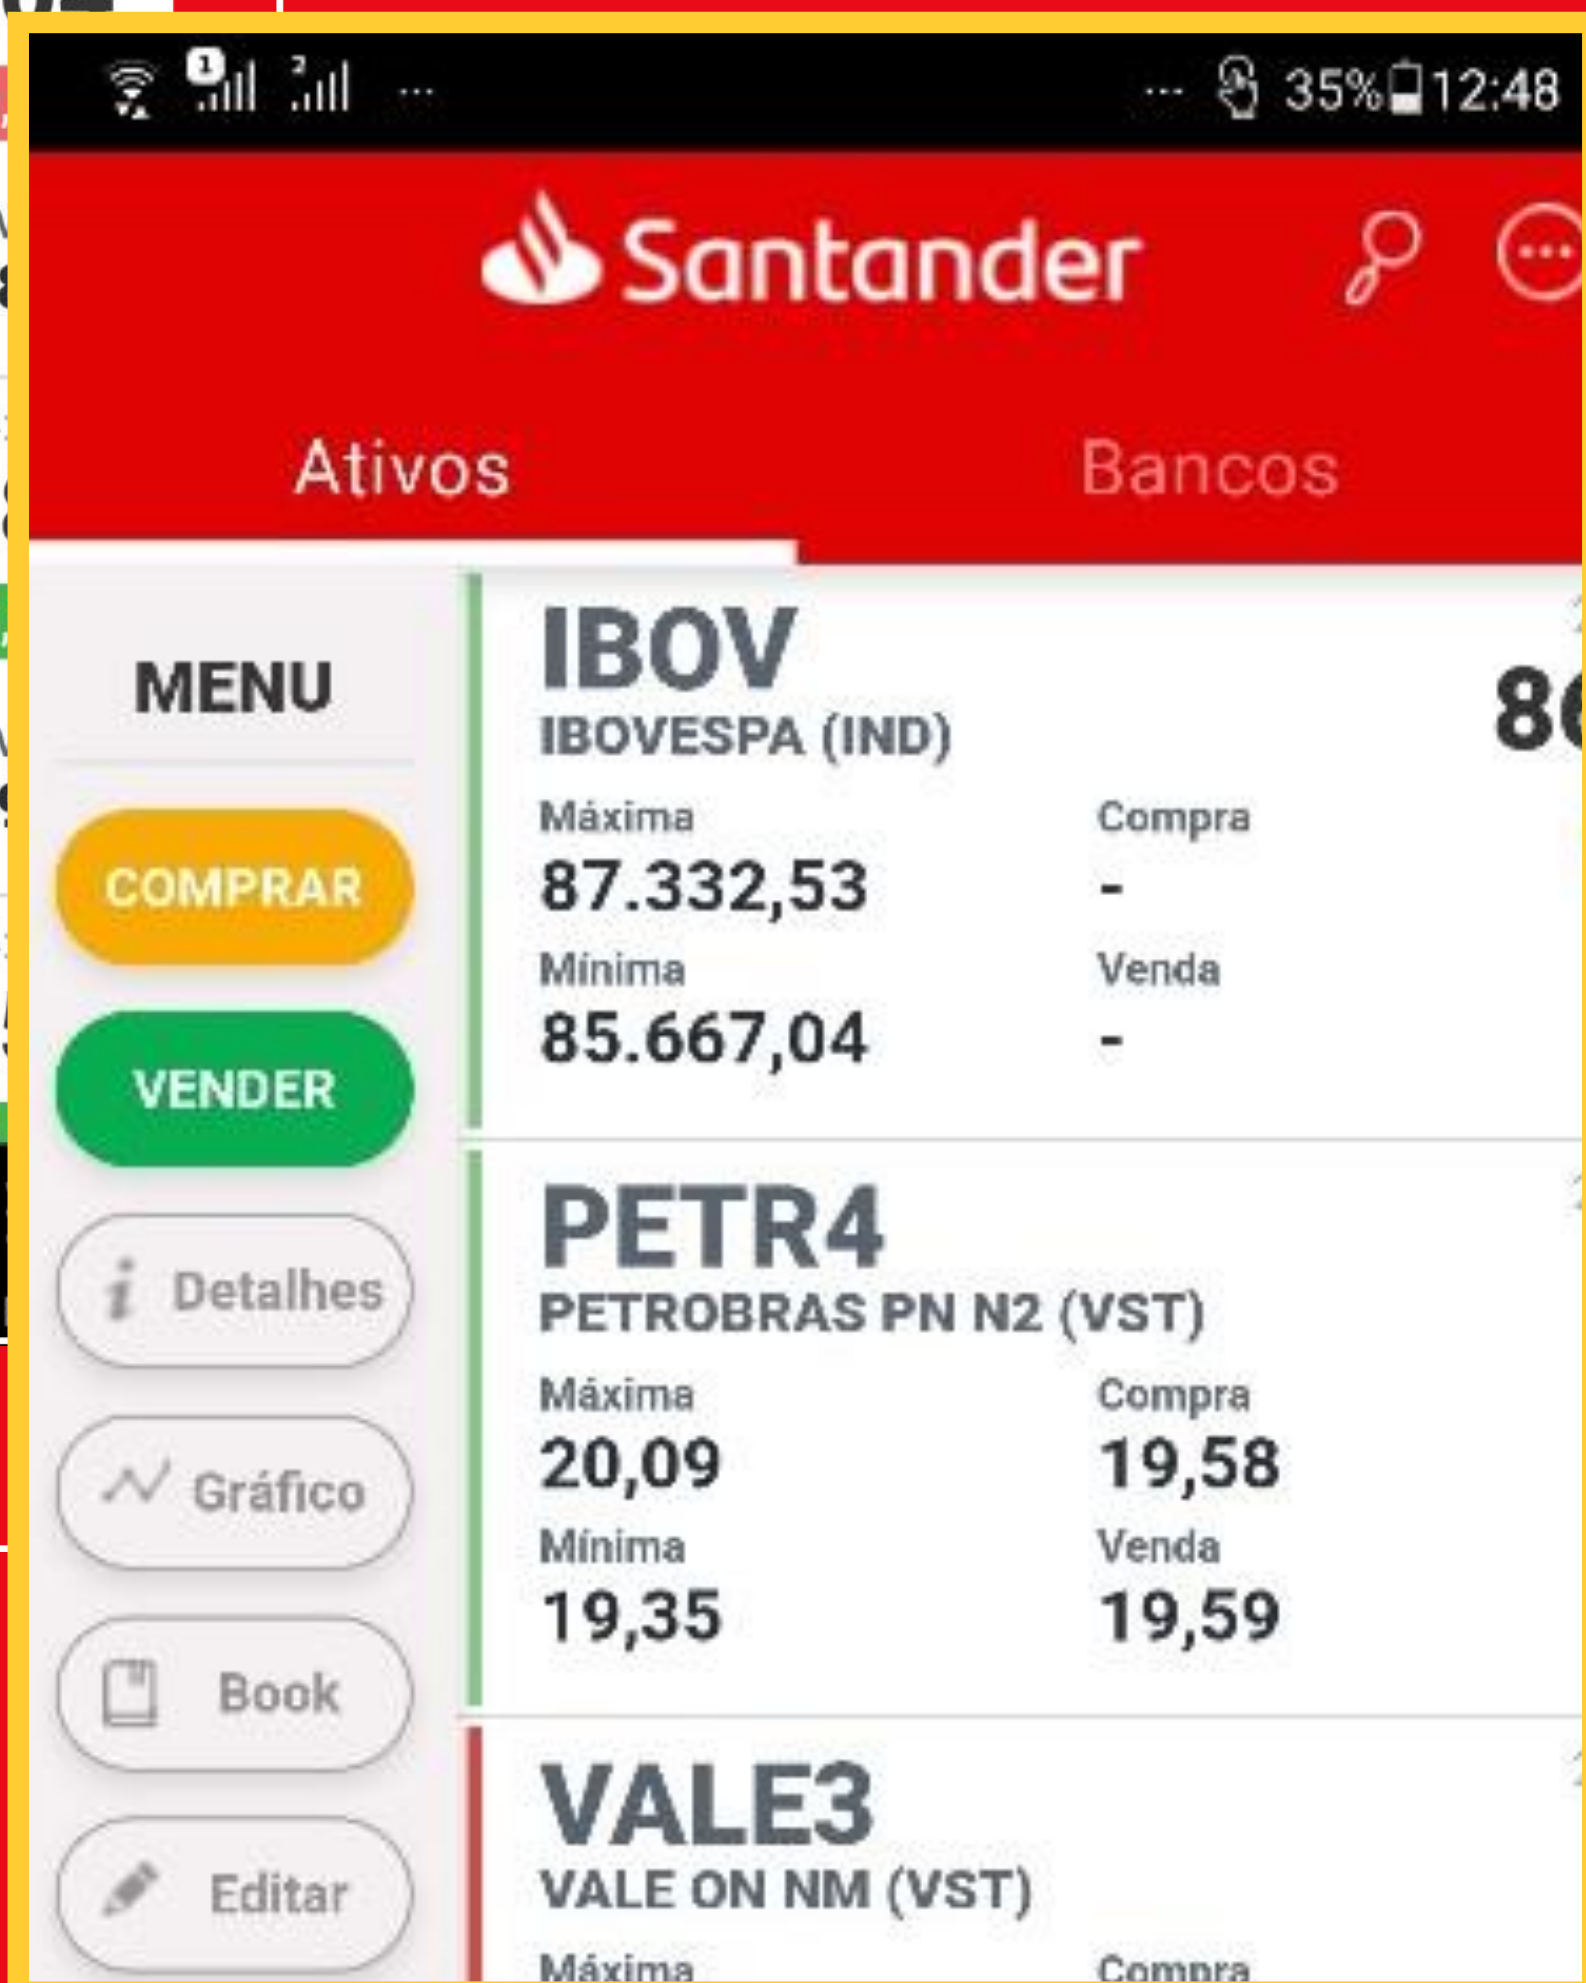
35% 12:48

Santander

Ativos

Bancos

MENU

COMPRAR

VENDER

Detalhes

Gráfico

Book

Editar

IBOV
IBOVESPA (IND)
86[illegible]

Máxima
87.332,53

Compra
-

Mínima
85.667,04

Venda
-

PETR4
PETROBRAS PN N2 (VST)

Máxima
20,09

Compra
19,58

Mínima
19,35

Venda
19,59

VALE3
VALE ON NM (VST)

Máxima

Compra